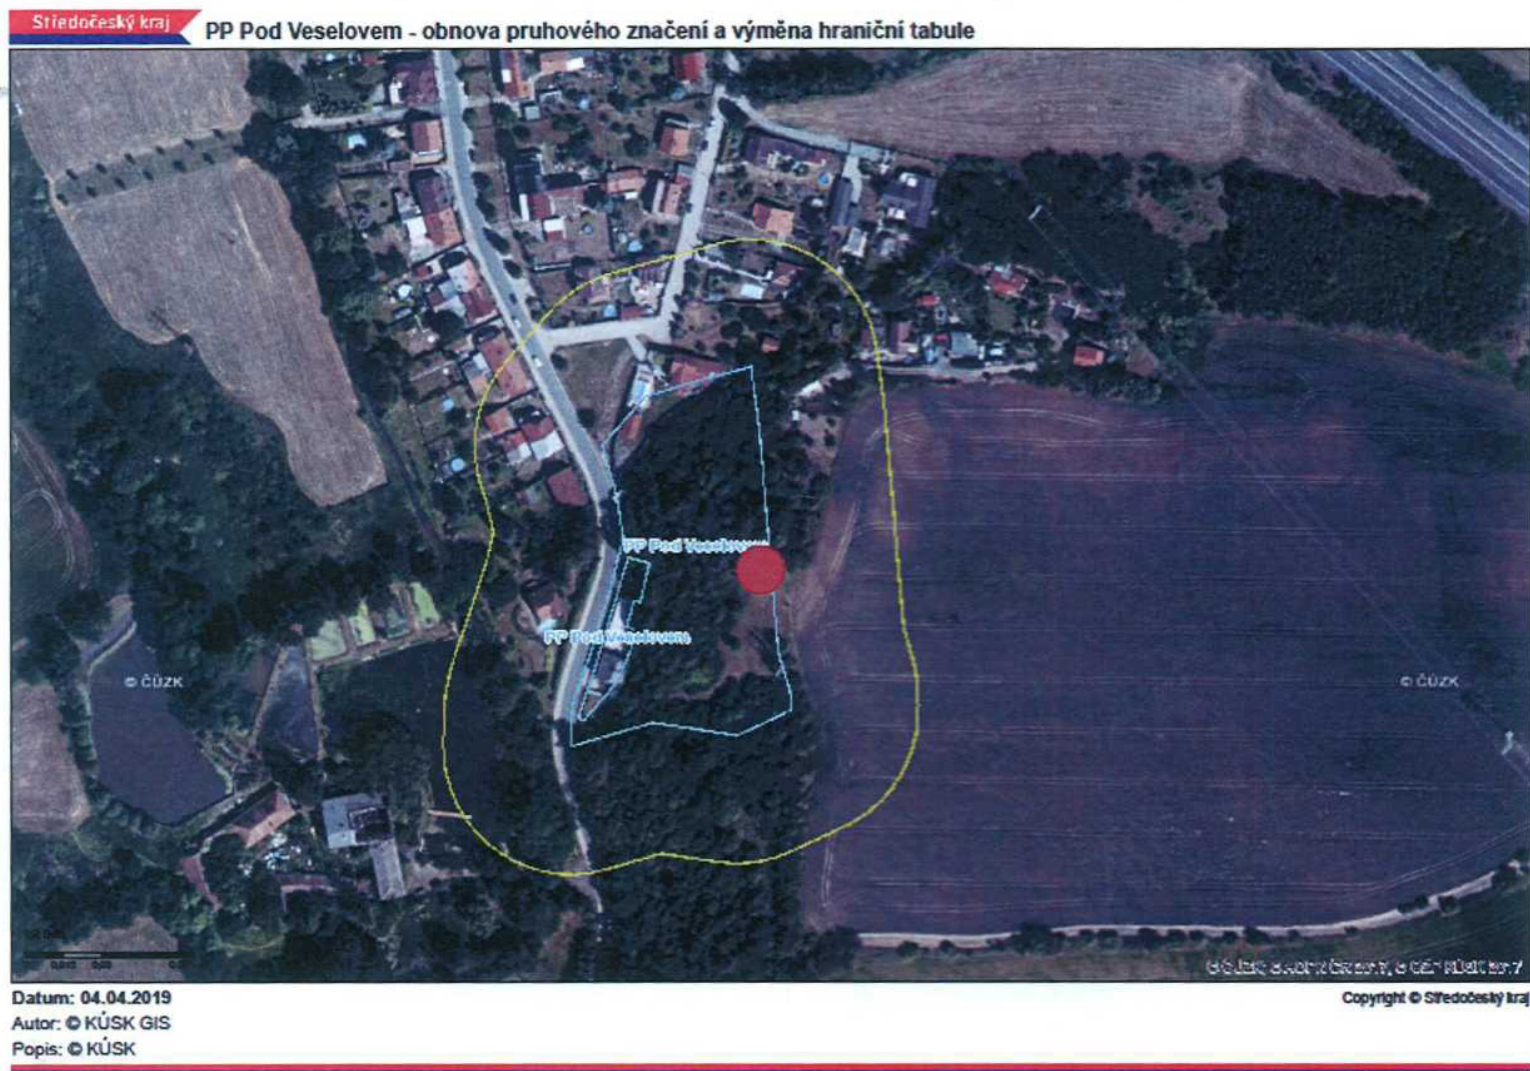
Středočeský kraj
PP Pod Veselovem - obnova pruhového značení a výměna hraniční tabule

PP Pod Veselovem
PP Pod Veselovem
© ČÚZK
© ČÚZK
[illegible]

Datum: 04.04.2019
Autor: © KÚSK GIS
Popis: © KÚSK

Copyright © Středočeský kraj